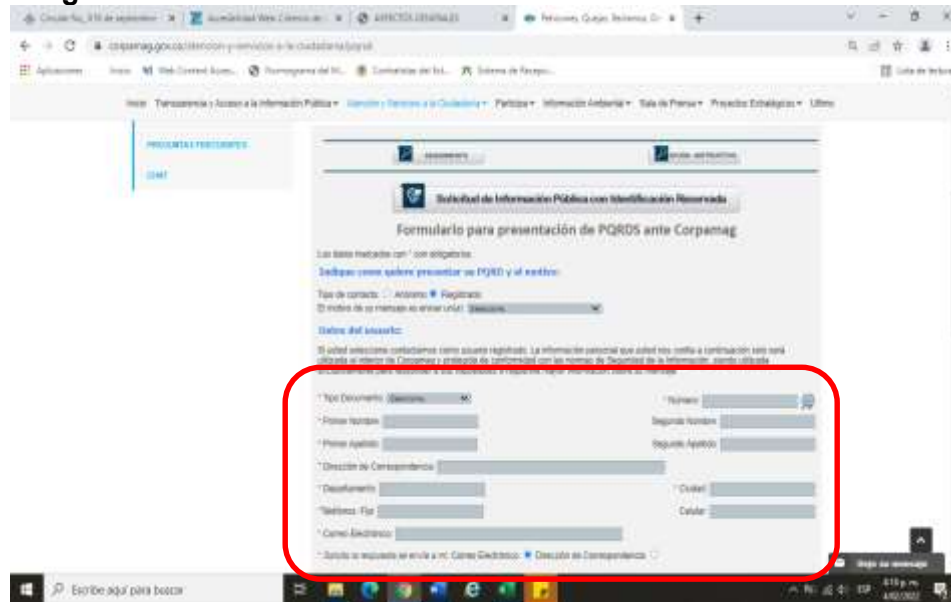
Circular No_016 de septiembre | Accesibilidad Web Criterios de | ASPECTOS GENERALES | Peticiones, Quejas, Reclamos, Dr

corpamag.gov.co/atencion-y-servicios-a-la-ciudadania/pqrsd

Aplicaciones | Inicio | Web Content Acces... | Normograma del M... | Contraloría del Est... | Sistema de Recepc... | Lista de lectura

Inicio Transparencia y Acceso a la Información Pública ▾ Atención y Servicios a la Ciudadanía ▾ Participa ▾ Información Ambiental ▾ Sala de Prensa ▾ Proyectos Estratégicos ▾ Ultimo

PREGUNTAS FRECUENTES

CHAT

SEGUIMIENTO | NEGRA AMBIENTAL

Solicitud de Información Pública con Identificación Reservada

Formulario para presentación de PQRDS ante Corpamag

Los datos marcados con * son obligatorios.

Indique como quiere presentar su PQRD y el motivo:

Tipo de contacto: Anónimo Registrado
El motivo de su mensaje va enviar un: Seleccione

Datos del usuario:

El usted seleccionó contactarnos como usuario registrado. La información personal que usted nos confía a continuación será utilizada al interior de Corpamag y protegida de conformidad con las normas de Seguridad de la Información, siendo utilizada únicamente para responder a sus inquietudes o requerimientos sobre su mensaje.

* Tipo Documento: Seleccione | * Número
* Primer Nombre | Segundo Nombre
* Primer Apellido | Segundo Apellido
* Dirección de Correspondencia
* Departamento | * Ciudad
Teléfono Fijo | Celular
* Correo Electrónico
* Solicito la respuesta se envíe a mi: Correo Electrónico Dirección de Correspondencia

Deje su mensaje

Escribe aquí para buscar

ESP 6:15 p.m. 4/02/2022